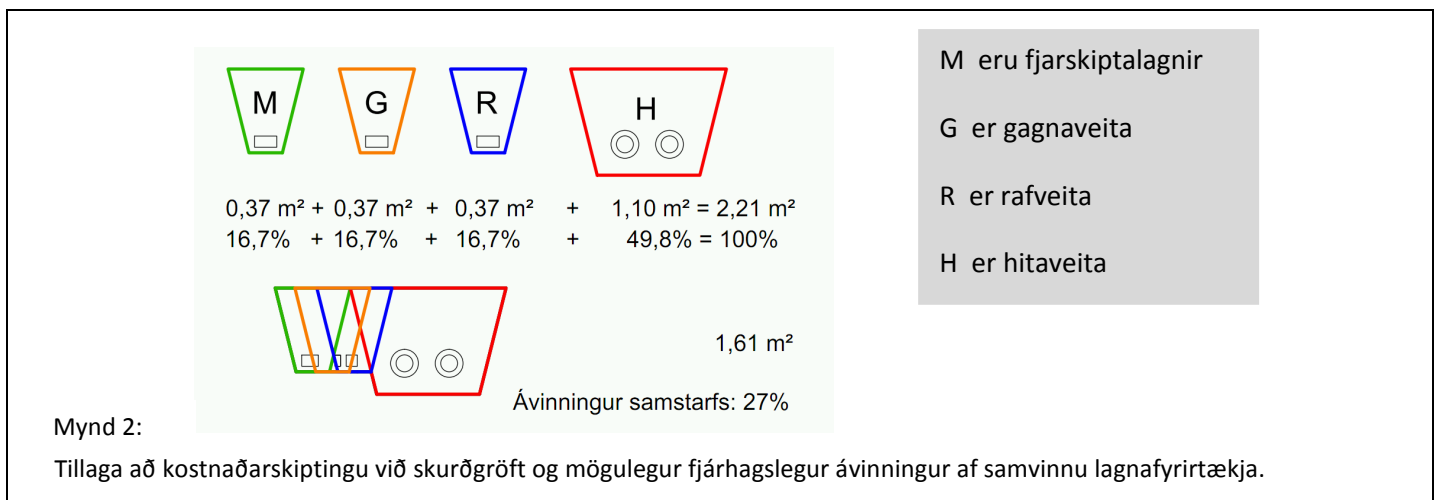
M G R H

0,37 m² + 0,37 m² + 0,37 m² + 1,10 m² = 2,21 m²
16,7% + 16,7% + 16,7% + 49,8% = 100%

1,61 m²

Ávinningur samstarfs: 27%

M eru fjarskiptalagnir

G er gagnaveita

R er rafveita

H er hitaveita

Mynd 2:

Tillaga að kostnaðarskiptingu við skurðgröft og mögulegur fjárhagslegur ávinningur af samvinnu lagnafyrirtækja.